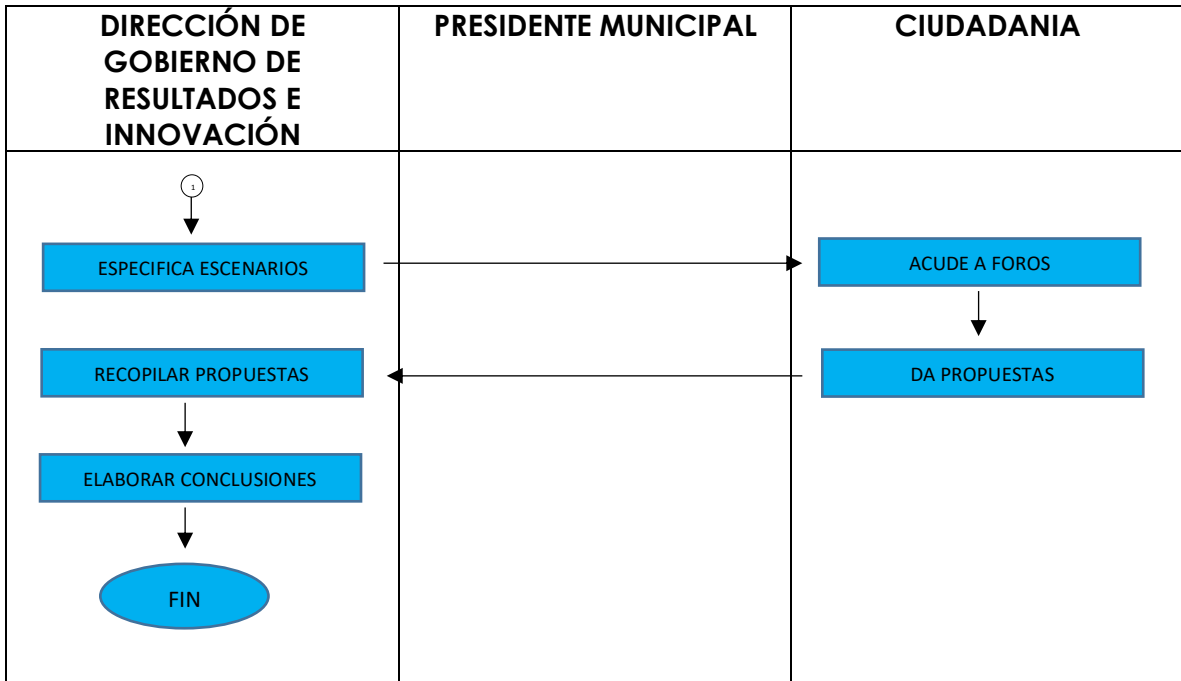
| DIRECCIÓN DE GOBIERNO DE RESULTADOS E INNOVACIÓN | PRESIDENTE MUNICIPAL | CIUDADANIA |
|---|---|---|
| 1<br>ESPECIFICA ESCENARIOS<br>RECOPILAR PROPUESTAS<br>ELABORAR CONCLUSIONES<br>FIN | | ACUDE A FOROS<br>DA PROPUESTAS |